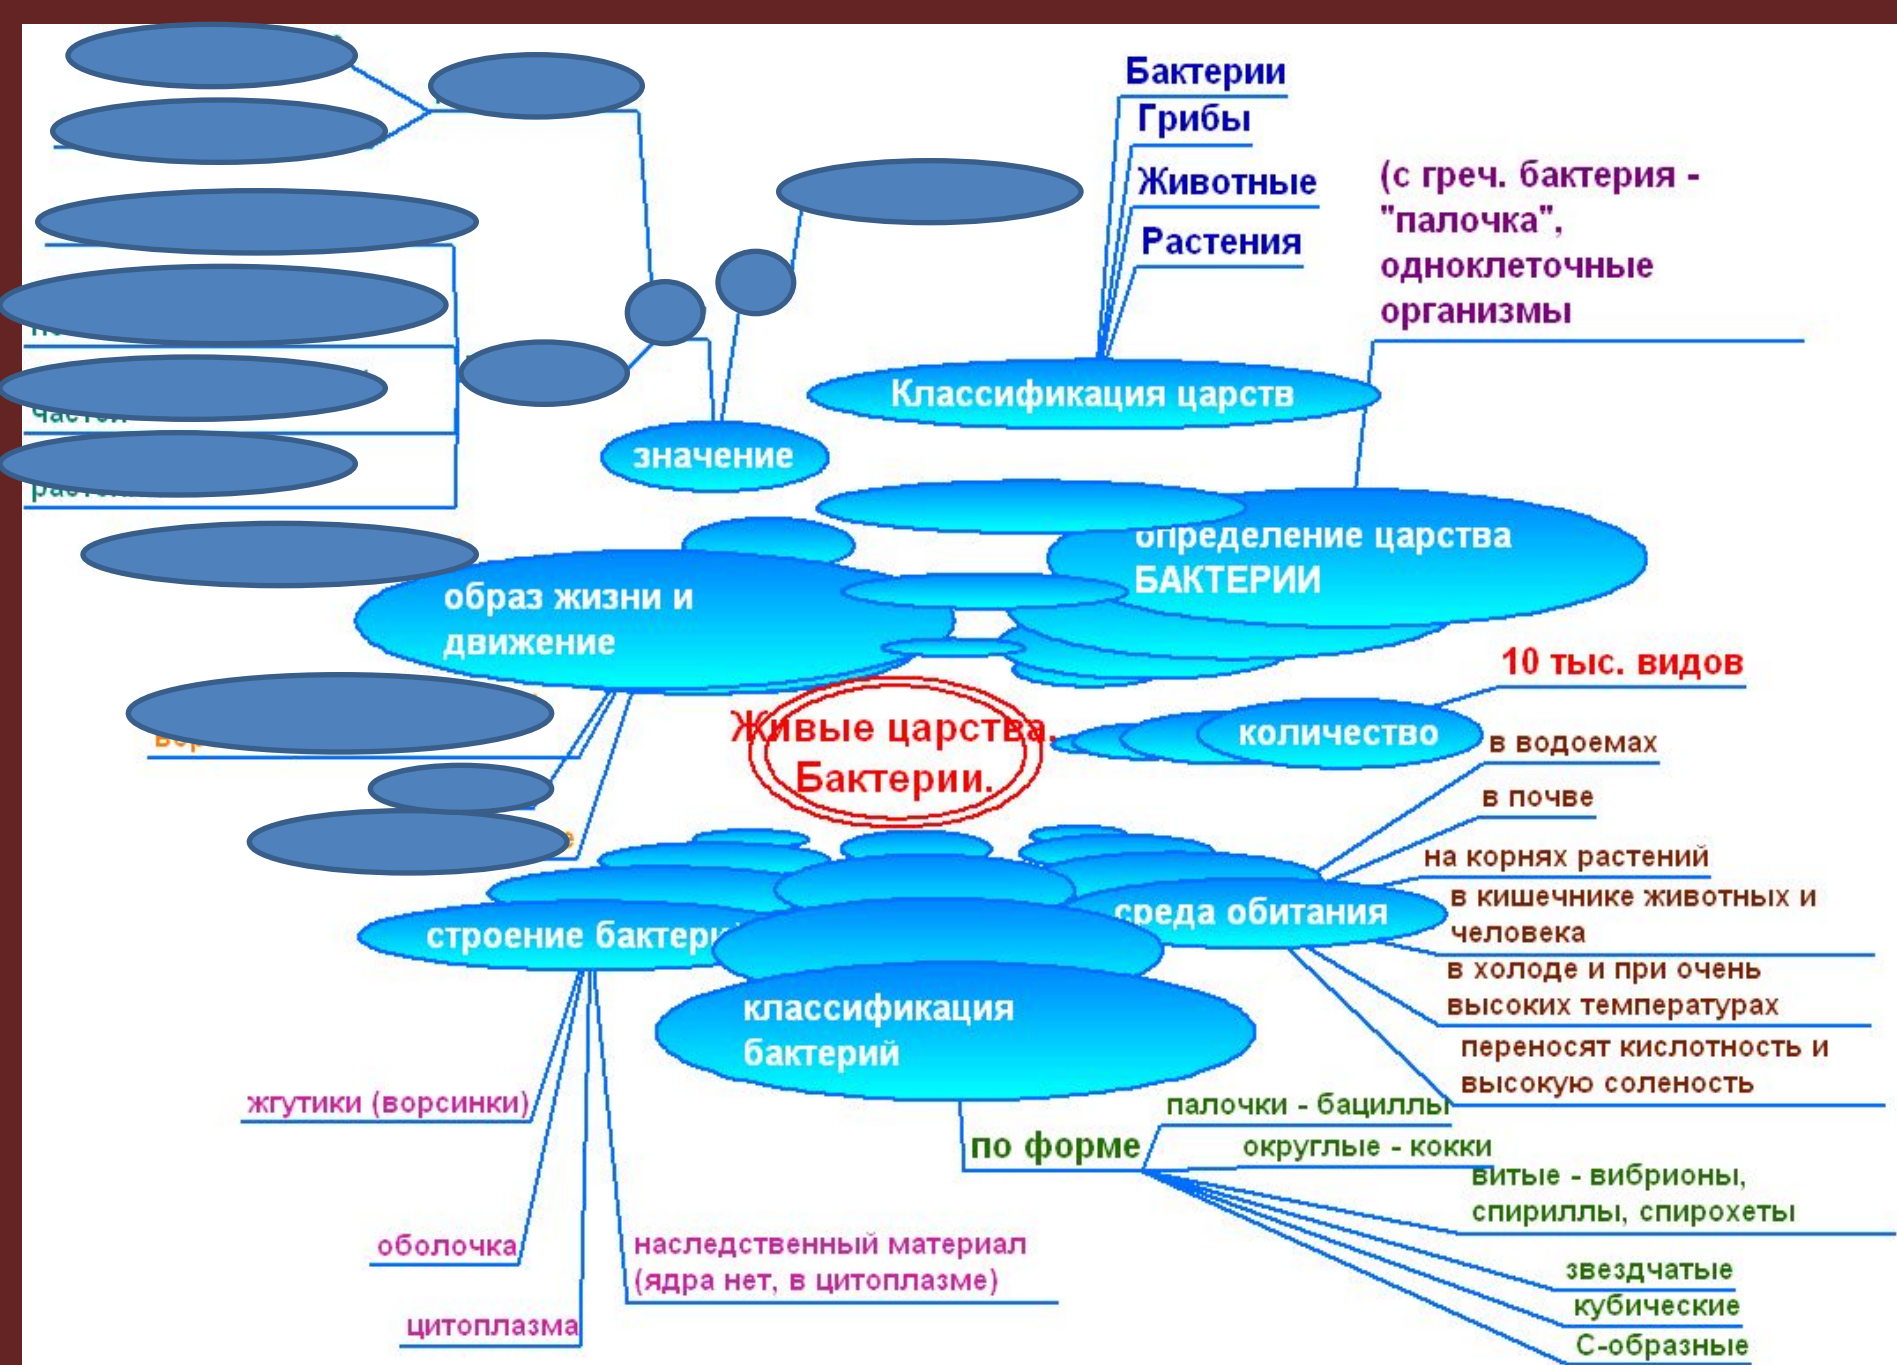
Бактерии
Грибы
Животные
Растения

(с греч. бактерия - "палочка", одноклеточные организмы

Классификация царств

значение

определение царства БАКТЕРИИ

образ жизни и движение

10 тыс. видов

Живые царства. Бактерии.

количество

в водоемах
в почве
на корнях растений
в кишечнике животных и человека
в холоде и при очень высоких температурах
переносят кислотность и высокую соленость

среда обитания

строение бактер

классификация бактерий

жгутики (ворсинки)

палочки - бациллы
по форме
округлые - кокки
витые - вибрионы, спириллы, спирохеты
звездчатые
кубические
С-образные

оболочка
наследственный материал (ядра нет, в цитоплазме)
цитоплазма